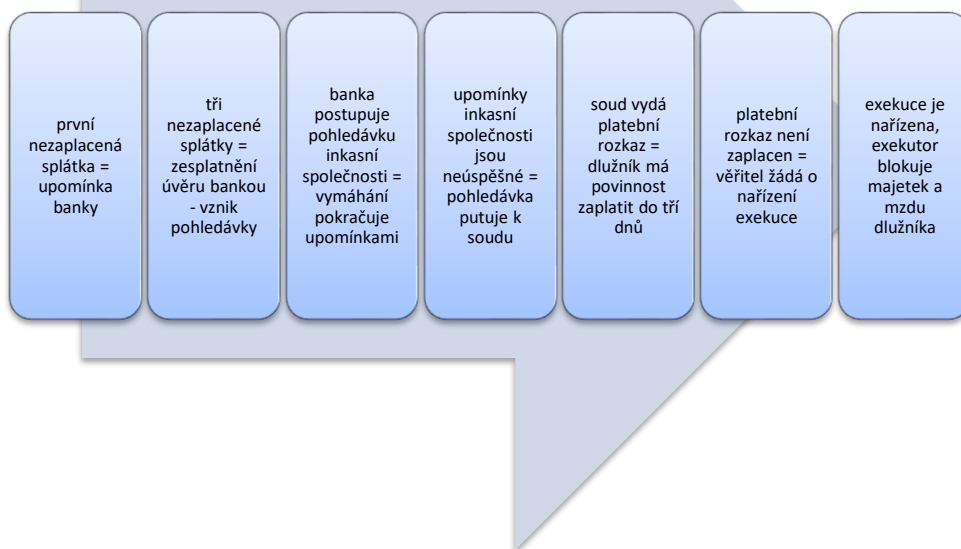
první nezaplacená splátka = upomínka banky

tři nezaplacené splátky = zesplatnění úvěru bankou - vznik pohledávky

banka postupuje pohledávku inkasní společnosti = vymáhání pokračuje upomínkami

upomínky inkasní společnosti jsou neúspěšné = pohledávka putuje k soudu

soud vydá platební rozkaz = dlužník má povinnost zaplatit do tří dnů

platební rozkaz není zaplacen = věřitel žádá o nařízení exekuce

exekuce je nařízena, exekutor blokuje majetek a mzdu dlužníka